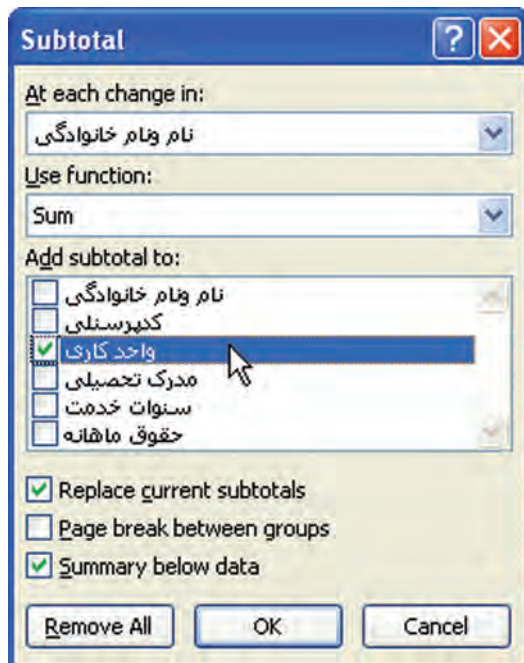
Subtotal
?
At each change in:
نام ونام خانوادگی
Use function:
Sum
Add subtotal to:
نام ونام خانوادگی
کدپرسنلی
واحد کاری
مدرک تحصیلی
سنوات خدمت
حقوق ماهانه
Replace current subtotals
Page break between groups
Summary below data
Remove All
OK
Cancel